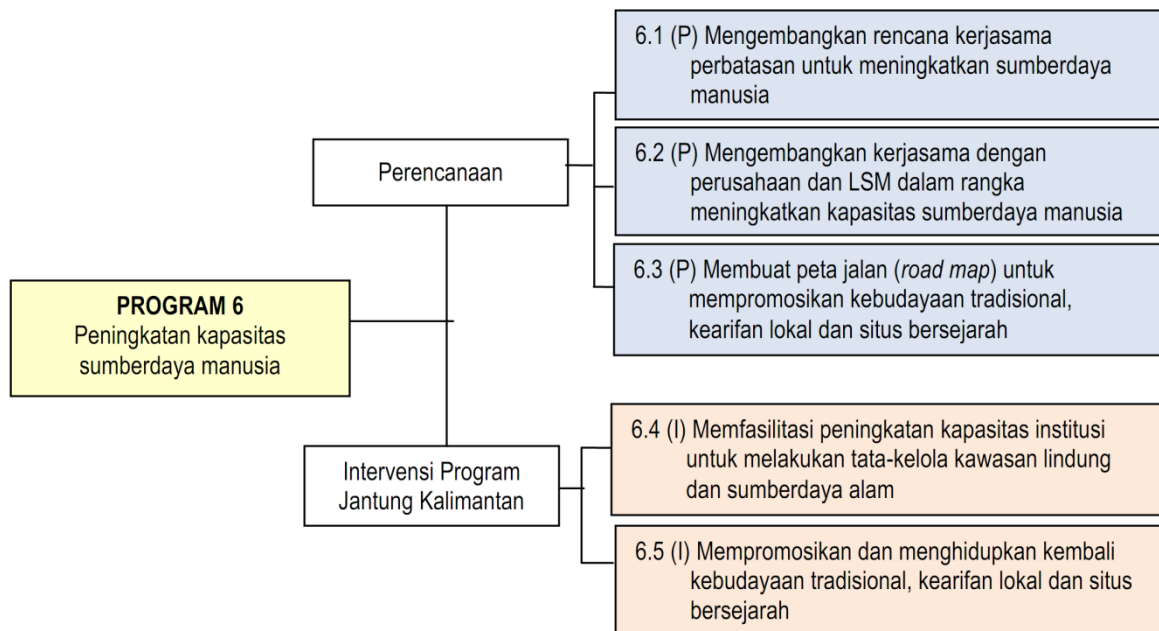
PROGRAM 6
Peningkatan kapasitas sumberdaya manusia

Perencanaan

6.1 (P) Mengembangkan rencana kerjasama perbatasan untuk meningkatkan sumberdaya manusia

6.2 (P) Mengembangkan kerjasama dengan perusahaan dan LSM dalam rangka meningkatkan kapasitas sumberdaya manusia

6.3 (P) Membuat peta jalan (*road map*) untuk mempromosikan kebudayaan tradisional, kearifan lokal dan situs bersejarah

Intervensi Program Jantung Kalimantan

6.4 (I) Memfasilitasi peningkatan kapasitas institusi untuk melakukan tata-kelola kawasan lindung dan sumberdaya alam

6.5 (I) Mempromosikan dan menghidupkan kembali kebudayaan tradisional, kearifan lokal dan situs bersejarah